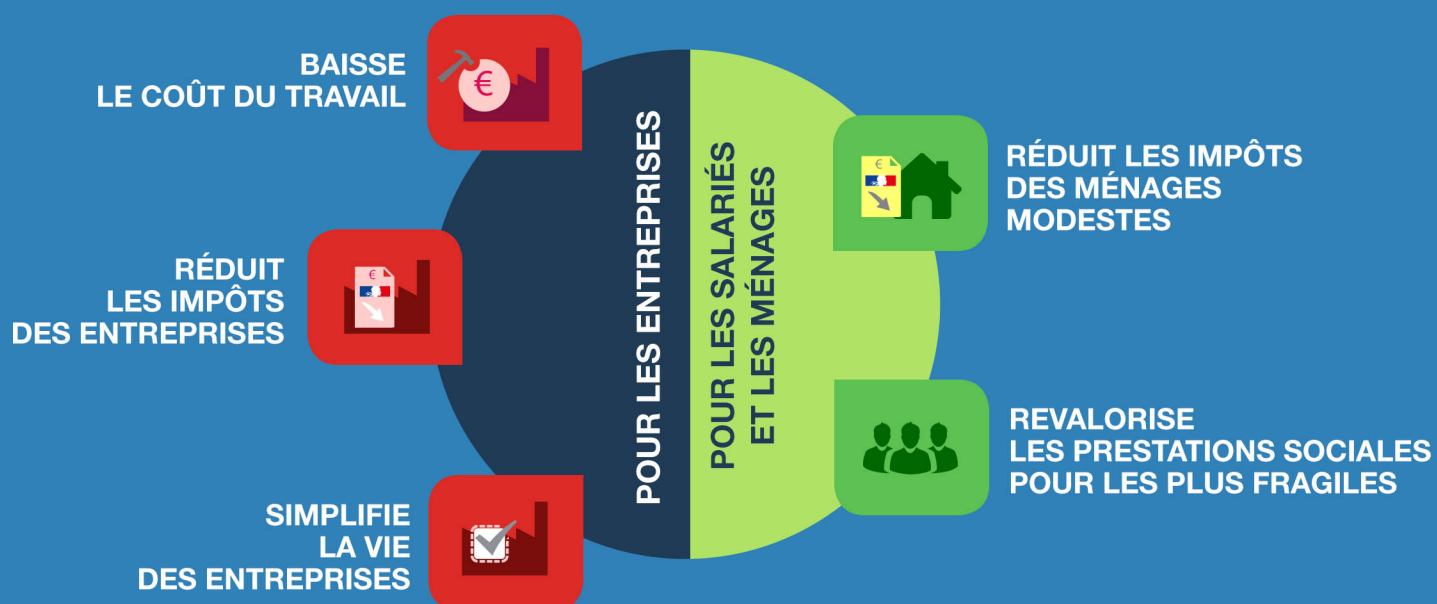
BAISSE
LE COÛT DU TRAVAIL

€

RÉDUIT
LES IMPÔTS
DES ENTREPRISES

€

SIMPLIFIE
LA VIE
DES ENTREPRISES

POUR LES ENTREPRISES

POUR LES SALARIÉS
ET LES MÉNAGES

€

RÉDUIT LES IMPÔTS
DES MÉNAGES
MODESTES

REVALORISE
LES PRESTATIONS SOCIALES
POUR LES PLUS FRAGILES